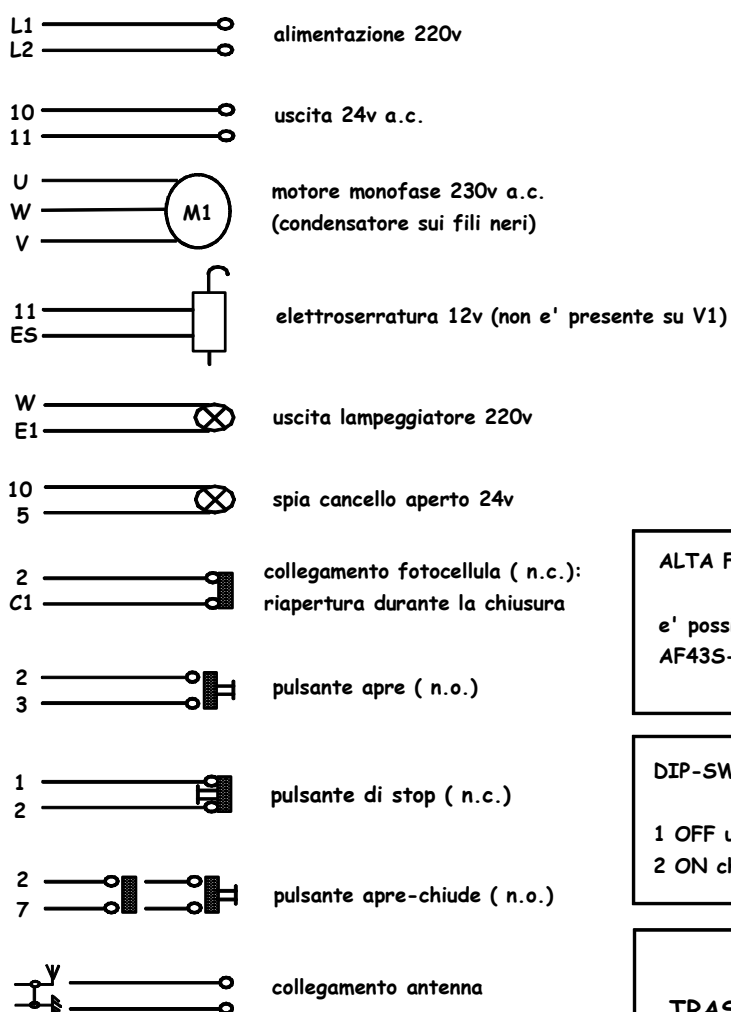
L1
L2
alimentazione 220v

10
11
uscita 24v a.c.

U
W
V
M1
motore monofase 230v a.c. (condensatore sui fili neri)

11
ES
elettroserratura 12v (non e' presente su V1)

W
E1
uscita lampeggiatore 220v

10
5
spia cancello aperto 24v

2
C1
collegamento fotocellula ( n.c.): riapertura durante la chiusura

2
3
pulsante apre ( n.o.)

1
2
pulsante di stop ( n.c.)

2
7
pulsante apre-chiude ( n.o.)

collegamento antenna

ALTA F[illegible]

e' poss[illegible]
AF43S-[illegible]

DIP-SW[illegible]

1 OFF u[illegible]
2 ON cl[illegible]

TRAS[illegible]